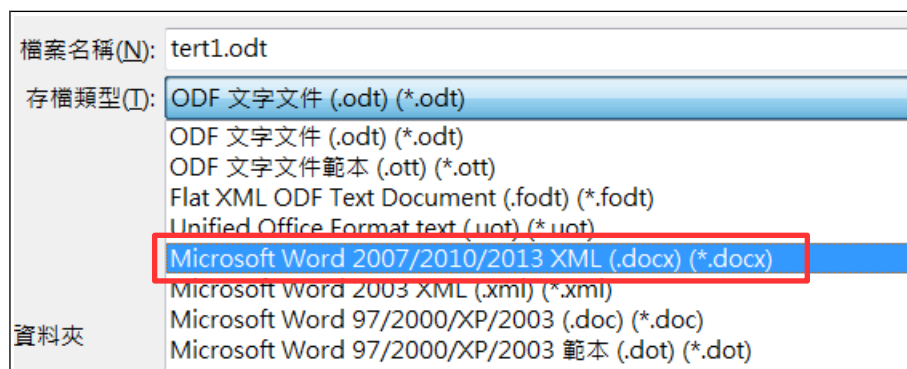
檔案名稱(N): tert1.odt

存檔類型(T): ODF 文字文件 (.odt) (*.odt)

ODF 文字文件 (.odt) (*.odt)
ODF 文字文件範本 (.ott) (*.ott)
Flat XML ODF Text Document (.fodt) (*.fodt)
Unified Office Format text (.uot) (*.uot)
Microsoft Word 2007/2010/2013 XML (.docx) (*.docx)
Microsoft Word 2003 XML (.xml) (*.xml)
Microsoft Word 97/2000/XP/2003 (.doc) (*.doc)
Microsoft Word 97/2000/XP/2003 範本 (.dot) (*.dot)

資料夾